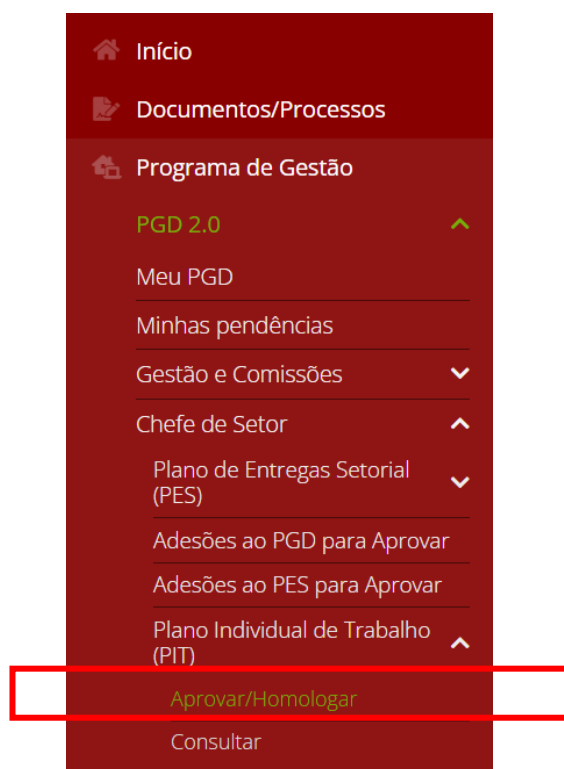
Início

Documentos/Processos

Programa de Gestão

PGD 2.0

Meu PGD

Minhas pendências

Gestão e Comissões

Chefe de Setor

Plano de Entregas Setorial (PES)

Adesões ao PGD para Aprovar

Adesões ao PES para Aprovar

Plano Individual de Trabalho (PIT)

Aprovar/Homologar

Consultar